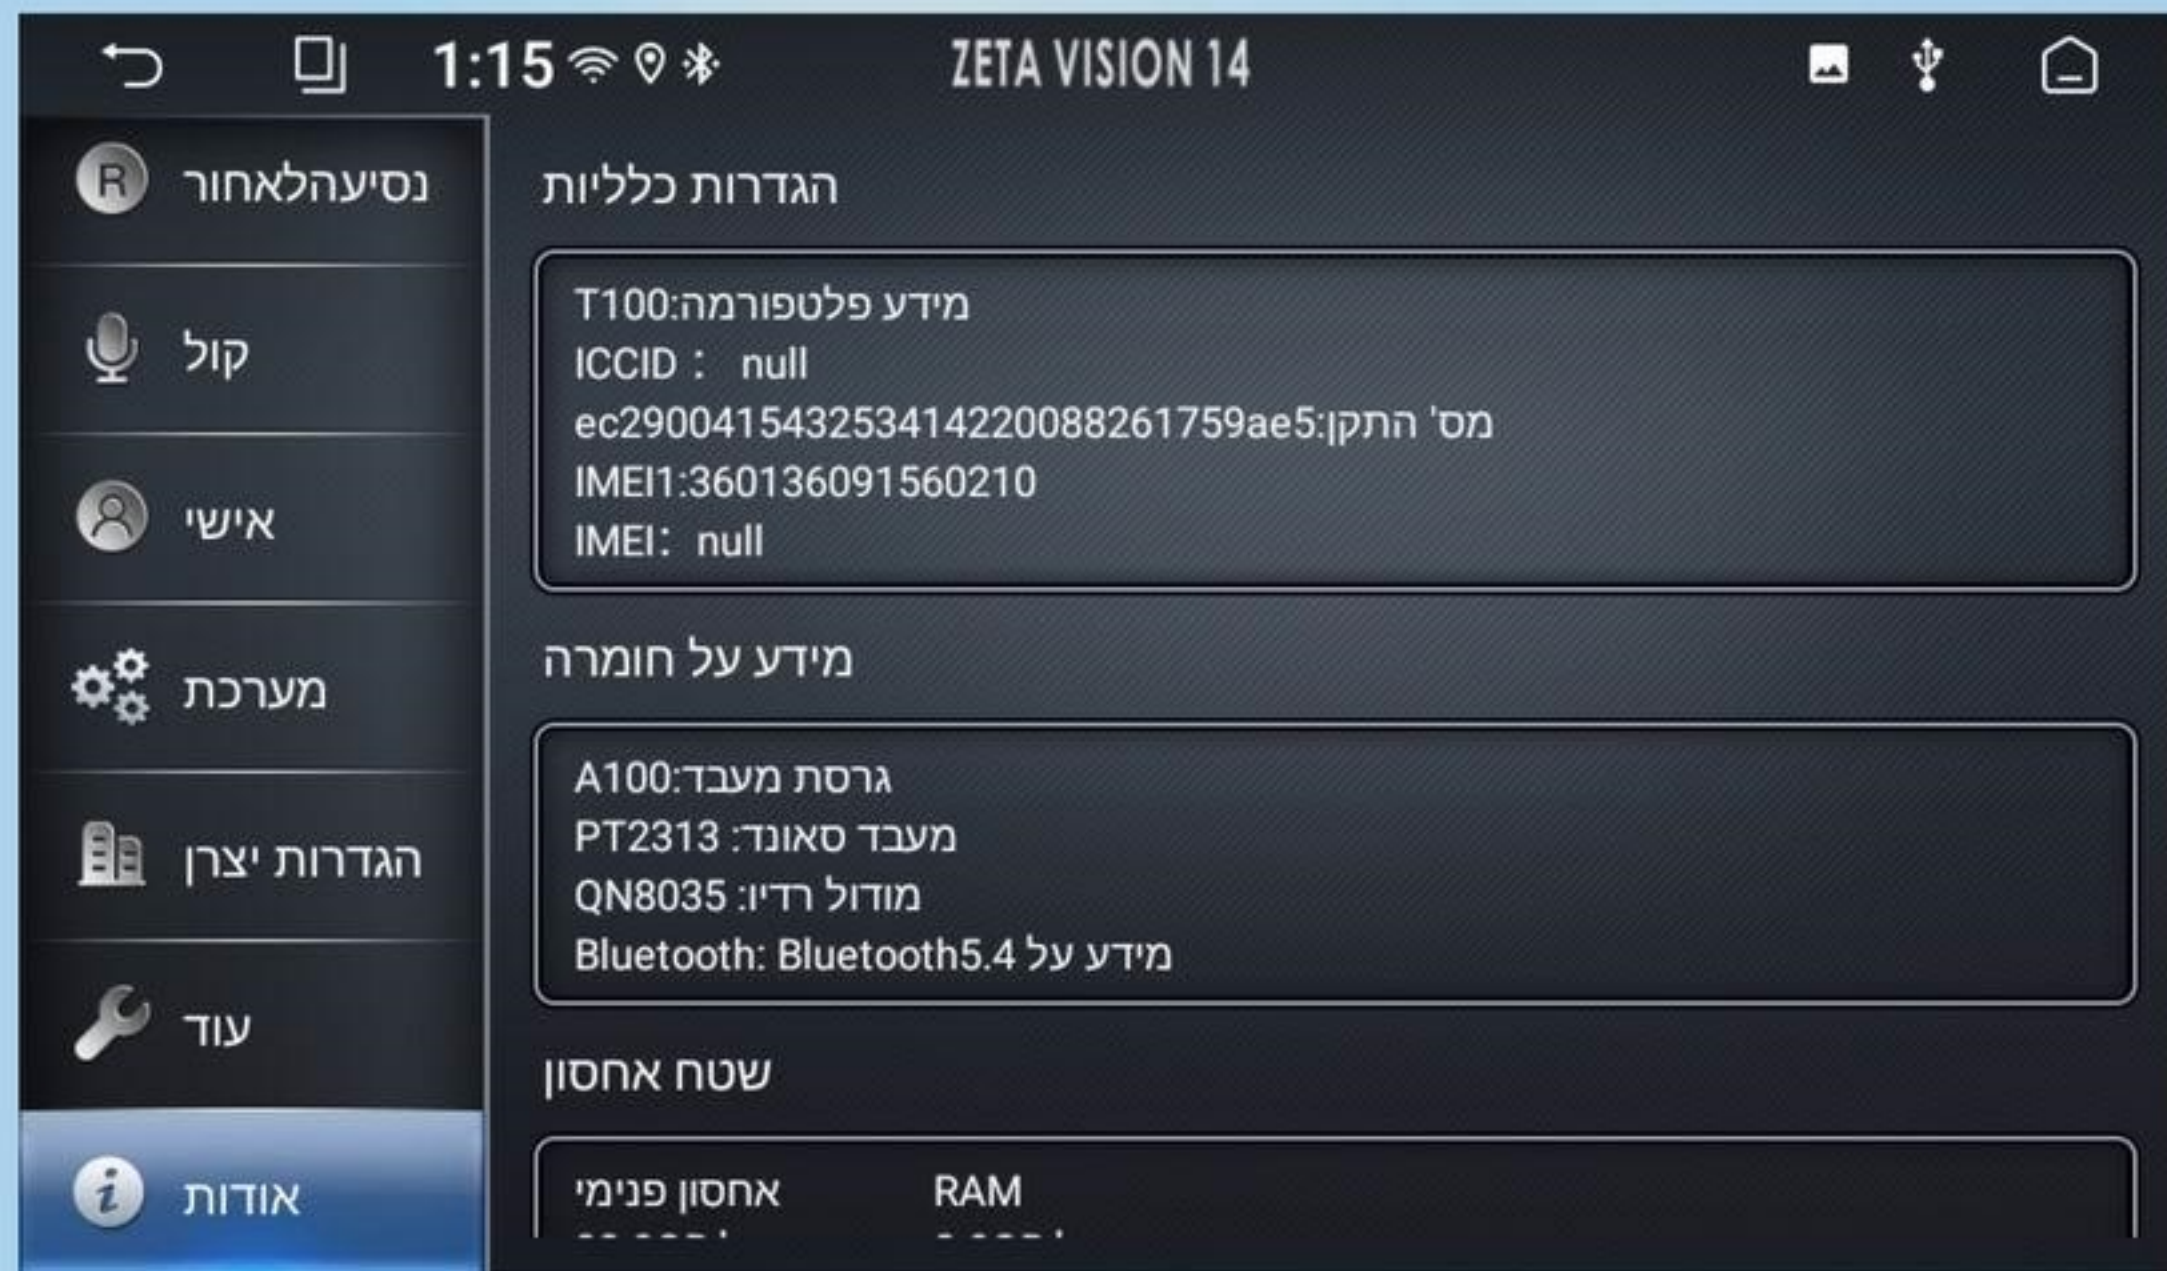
1:15 ZETA VISION 14

נסיעהלאחור
קול
אישי
מערכת
הגדרות יצרן
עוד
אודות

הגדרות כלליות

מידע פלטפורמה:T100
ICCID : null
מס' התקן:ec290041543253414220088261759ae5
IMEI1:360136091560210
IMEI: null

מידע על חומרה

גרסת מעבד:A100
מעבד סאונד: PT2313
מודול רדיו: QN8035
מידע על Bluetooth: Bluetooth5.4

שטח אחסון

אחסון פנימי RAM
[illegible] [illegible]